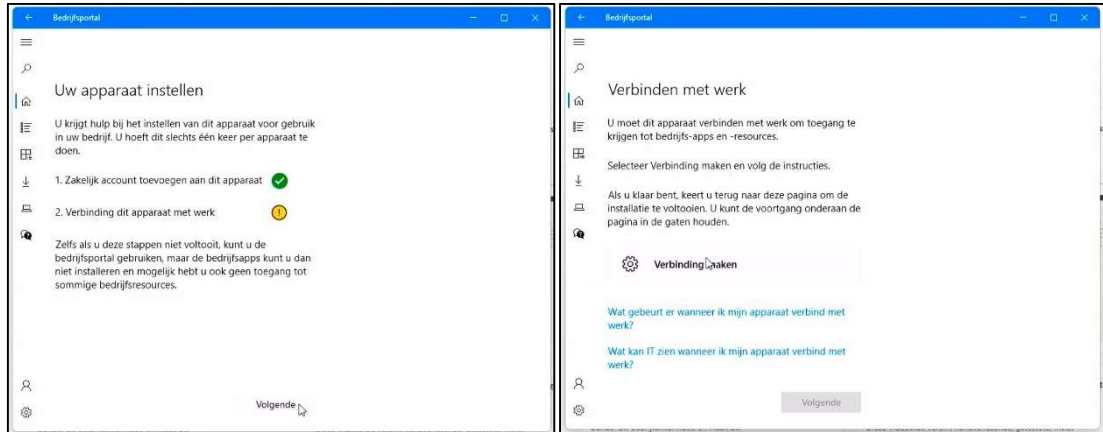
Bedrijfsportal

Uw apparaat instellen

U krijgt hulp bij het instellen van dit apparaat voor gebruik in uw bedrijf. U hoeft dit slechts één keer per apparaat te doen.

1. Zakelijk account toevoegen aan dit apparaat

2. Verbinding dit apparaat met werk

Zelfs als u deze stappen niet voltooit, kunt u de bedrijfsportal gebruiken, maar de bedrijfsapps kunt u dan niet installeren en mogelijk hebt u ook geen toegang tot sommige bedrijfsresources.

Volgende

Bedrijfsportal

Verbinden met werk

U moet dit apparaat verbinden met werk om toegang te krijgen tot bedrijfs-apps en -resources.

Selecteer Verbinding maken en volg de instructies.

Als u klaar bent, keert u terug naar deze pagina om de installatie te voltooien. U kunt de voortgang onderaan de pagina in de gaten houden.

Verbinding maken

Wat gebeurt er wanneer ik mijn apparaat verbind met werk?

Wat kan IT zien wanneer ik mijn apparaat verbind met werk?

Volgende